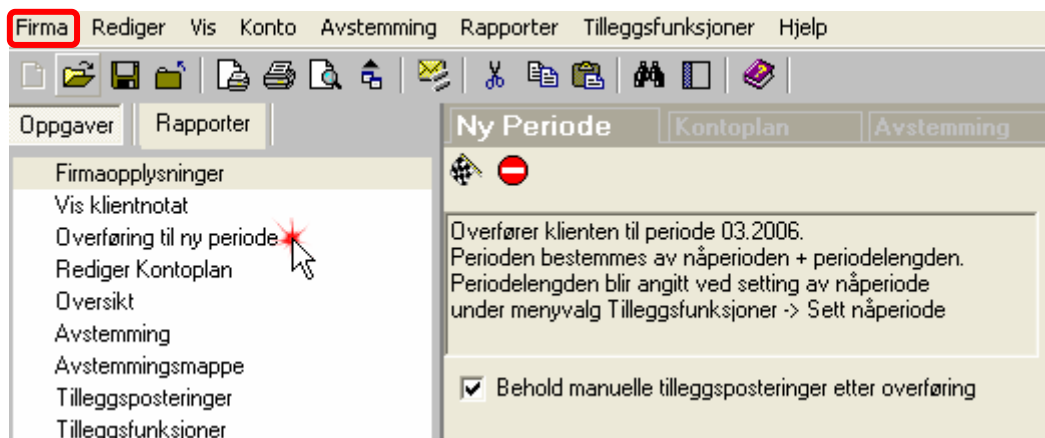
Firma Rediger Vis Konto Avstemming Rapporter Tilleggsfunksjoner Hjelp

Oppgaver Rapporter

Firmaopplysninger
Vis klientnotat
Overføring til ny periode
Rediger Kontoplan
Oversikt
Avstemming
Avstemmingsmappe
Tilleggsposteringer
Tilleggsfunksjoner

Ny Periode Kontoplan Avstemming

Overfører klienten til periode 03.2006.
Perioden bestemmes av nåperioden + periodelengden.
Periodelengden blir angitt ved setting av nåperiode under menyvalg Tilleggsfunksjoner -> Sett nåperiode

Behold manuelle tilleggsposteringer etter overføring